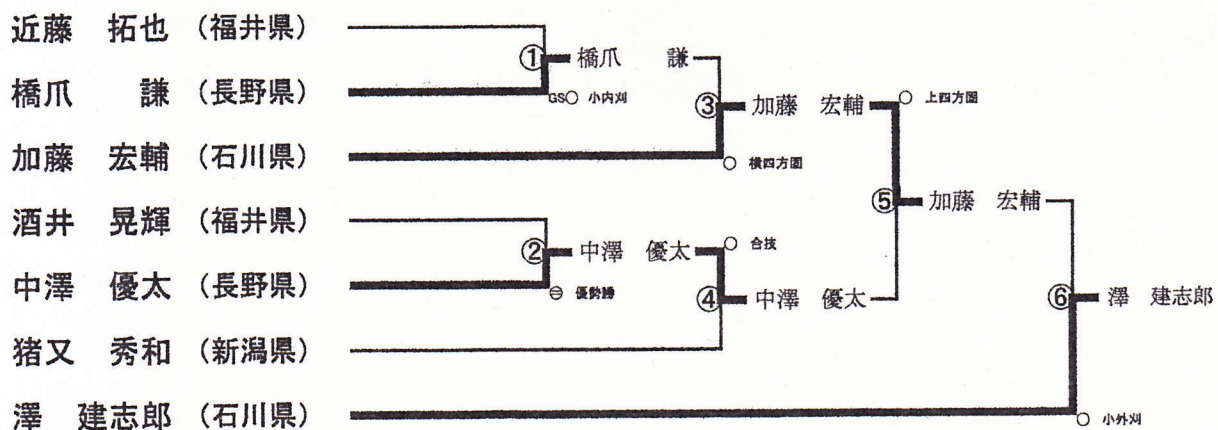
近藤　拓也（福井県）

橋爪　謙（長野県）

加藤　宏輔（石川県）

酒井　晃輝（福井県）

中澤　優太（長野県）

猪又　秀和（新潟県）

澤　建志郎（石川県）

① 橋爪　謙

GS○ 小内刈

③ 加藤　宏輔

○ 横四方固

○ 上四方固

② 中澤　優太

○ 合技

⊖ 優勢勝

④ 中澤　優太

⑤ 加藤　宏輔

⑥ 澤　建志郎

○ 小外刈